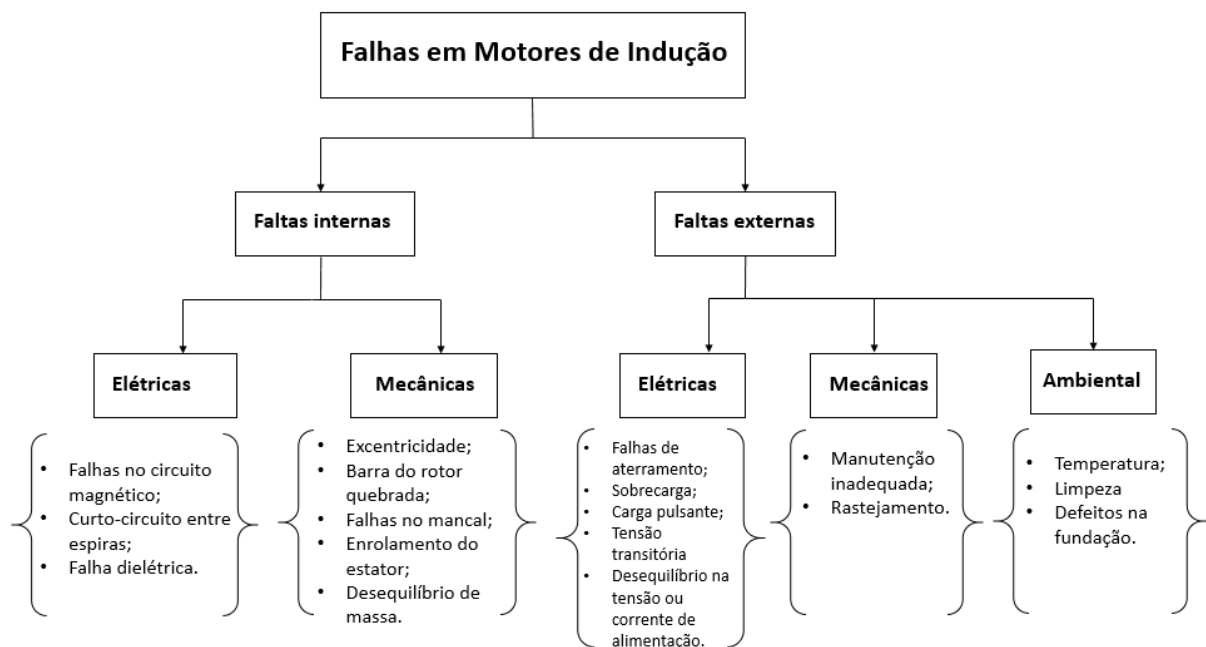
Falhas em Motores de Indução

Faltas internas

Faltas externas

Elétricas

- Falhas no circuito magnético;
- Curto-circuito entre espiras;
- Falha dielétrica.

Mecânicas

- Excentricidade;
- Barra do rotor quebrada;
- Falhas no mancal;
- Enrolamento do estator;
- Desequilíbrio de massa.

Elétricas

- Falhas de aterramento;
- Sobrecarga;
- Carga pulsante;
- Tensão transitória
- Desequilíbrio na tensão ou corrente de alimentação.

Mecânicas

- Manutenção inadequada;
- Rastejamento.

Ambiental

- Temperatura;
- Limpeza
- Defeitos na fundação.